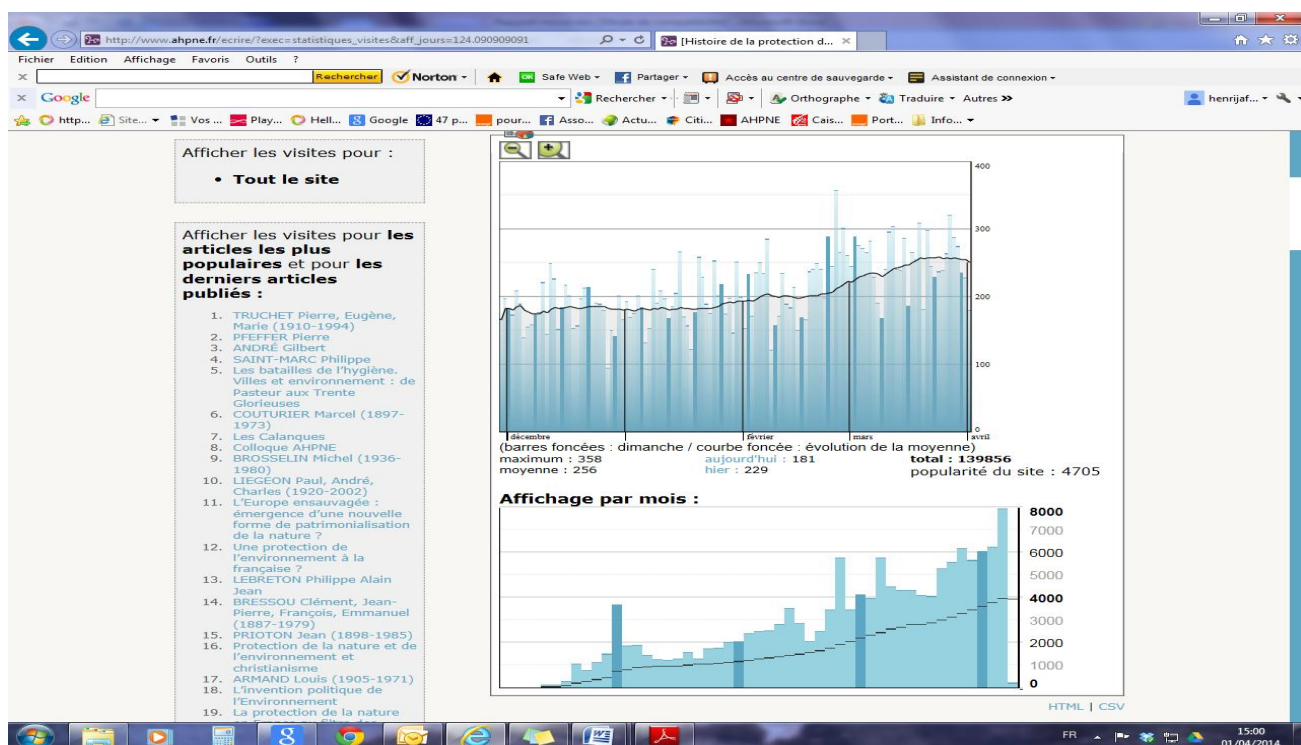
http://www.ahpne.fr/ecrire/?exec=statistiques_visites&aff_jours=124.090909091
[Histoire de la protection d... ×

Fichier Edition Affichage Favoris Outils ?

Rechercher Norton Safe Web Partager Accès au centre de sauvegarde Assistant de connexion

Google Rechercher Orthographe Traduire Autres »

henrijaf...

http... Site... Vos ... Play... Hell... Google 47 p... pour... Asso... Actu... Citi... AHPNE Cais... Port... Info...

Afficher les visites pour :

• Tout le site

Afficher les visites pour **les articles les plus populaires** et pour **les derniers articles publiés :**

1. TRUCHET Pierre, Eugène, Marie (1910-1994)
2. PFEFFER Pierre
3. ANDRÉ Gilbert
4. SAINT-MARC Philippe
5. Les batailles de l'hygiène. Villes et environnement : de Pasteur aux Trente Glorieuses
6. COUTURIER Marcel (1897-1973)
7. Les Calanques
8. Colloque AHPNE
9. BROSSELIN Michel (1936-1980)
10. LIEGEON Paul, André, Charles (1920-2002)
11. L'Europe ensauvagée : émergence d'une nouvelle forme de patrimonialisation de la nature ?
12. Une protection de l'environnement à la française ?
13. LEBRETON Philippe Alain Jean
14. BRESSOU Clément, Jean-Pierre, François, Emmanuel (1887-1979)
15. PRIOTON Jean (1898-1985)
16. Protection de la nature et de l'environnement et christianisme
17. ARMAND Louis (1905-1971)
18. L'invention politique de l'Environnement
19. La protection de la nature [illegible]

400
300
200
100
0
décembre février mars avril

(barres foncées : dimanche / courbe foncée : évolution de la moyenne)
maximum : 358 aujourd'hui : 181 **total : 139856**
moyenne : 256 hier : 229 popularité du site : 4705

**Affichage par mois :**

8000
7000
6000
5000
4000
3000
2000
1000
0

HTML | CSV

FR 15:00 01/04/2014